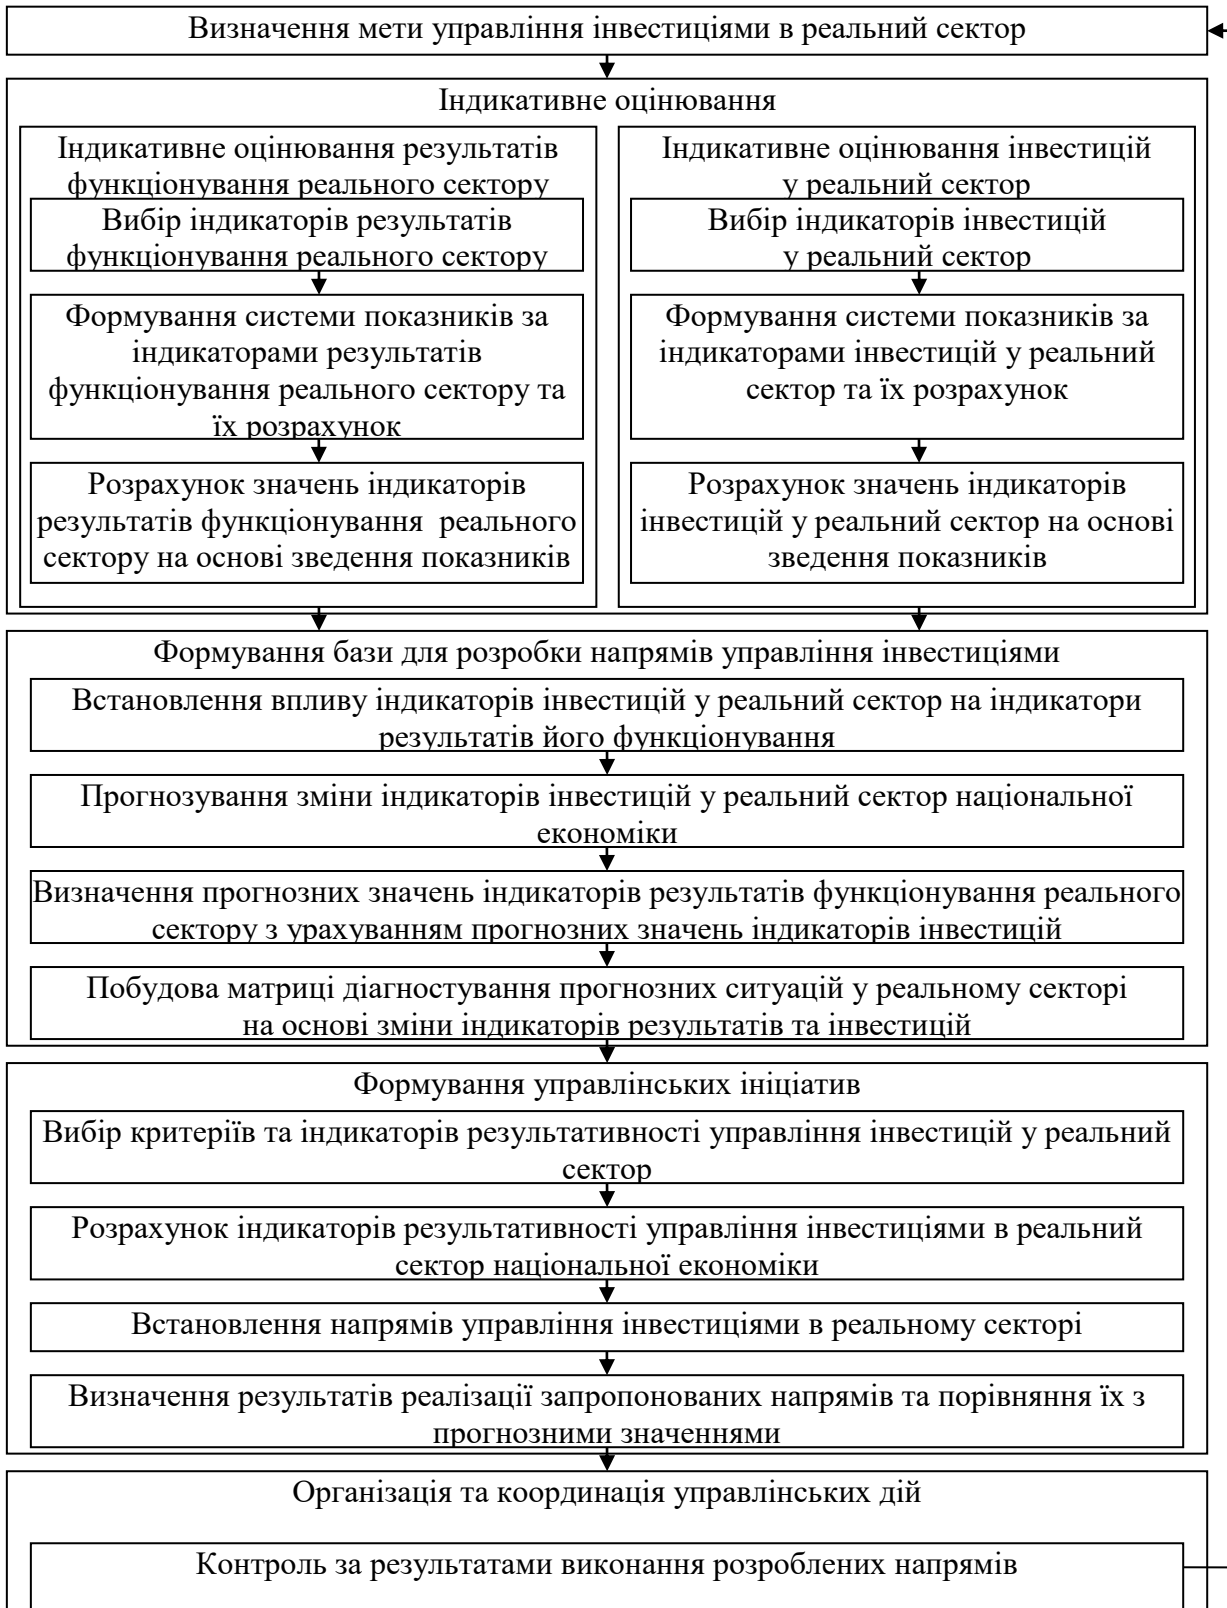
Визначення мети управління інвестиціями в реальний сектор

Індикативне оцінювання

Індикативне оцінювання результатів функціонування реального сектору

Вибір індикаторів результатів функціонування реального сектору

Формування системи показників за індикаторами результатів функціонування реального сектору та їх розрахунок

Розрахунок значень індикаторів результатів функціонування реального сектору на основі зведення показників

Індикативне оцінювання інвестицій у реальний сектор

Вибір індикаторів інвестицій у реальний сектор

Формування системи показників за індикаторами інвестицій у реальний сектор та їх розрахунок

Розрахунок значень індикаторів інвестицій у реальний сектор на основі зведення показників

Формування бази для розробки напрямів управління інвестиціями

Встановлення впливу індикаторів інвестицій у реальний сектор на індикатори результатів його функціонування

Прогнозування зміни індикаторів інвестицій у реальний сектор національної економіки

Визначення прогнозних значень індикаторів результатів функціонування реального сектору з урахуванням прогнозних значень індикаторів інвестицій

Побудова матриці діагностування прогнозних ситуацій у реальному секторі на основі зміни індикаторів результатів та інвестицій

Формування управлінських ініціатив

Вибір критеріїв та індикаторів результативності управління інвестицій у реальний сектор

Розрахунок індикаторів результативності управління інвестиціями в реальний сектор національної економіки

Встановлення напрямів управління інвестиціями в реальному секторі

Визначення результатів реалізації запропонованих напрямів та порівняння їх з прогнозними значеннями

Організація та координація управлінських дій

Контроль за результатами виконання розроблених напрямів